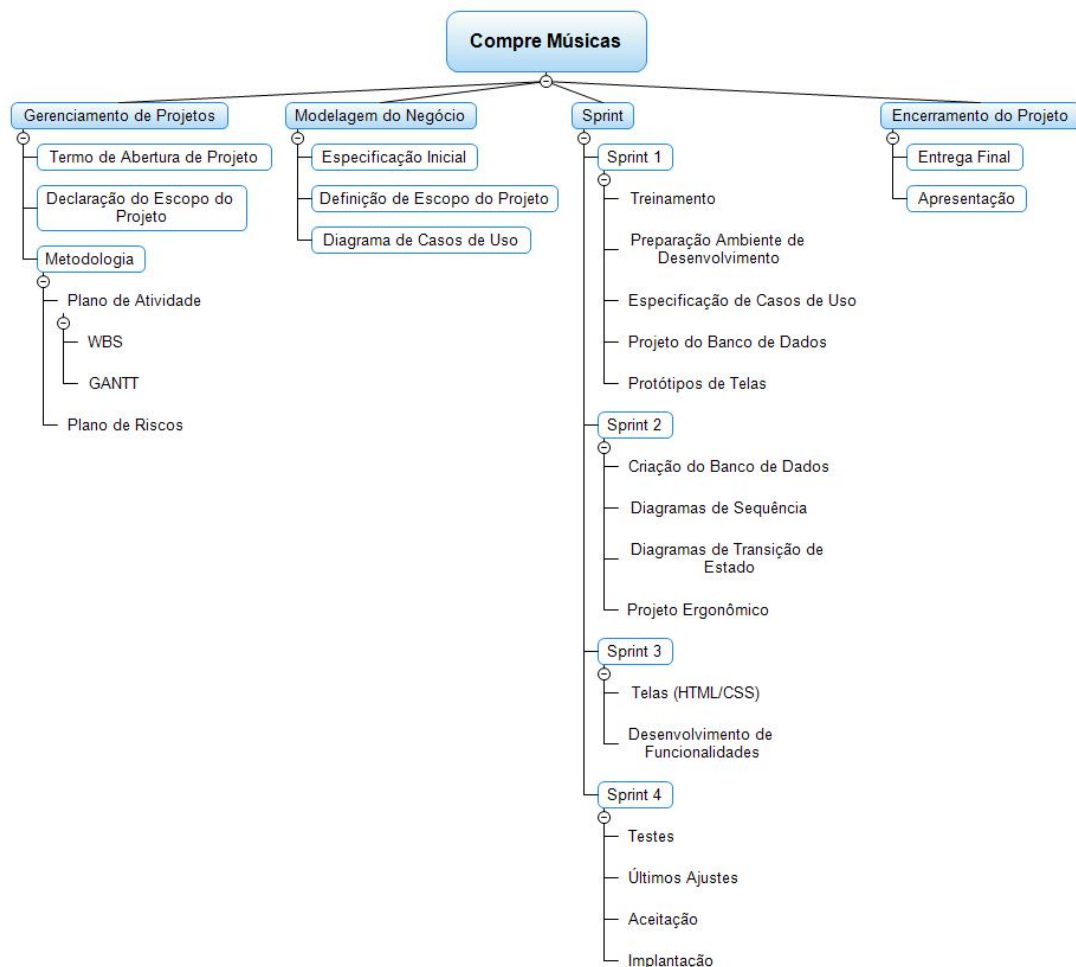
Compre Músicas

Gerenciamento de Projetos

Termo de Abertura de Projeto

Declaração do Escopo do Projeto

Metodologia

Plano de Atividade

WBS

GANTT

Plano de Riscos

Modelagem do Negócio

Especificação Inicial

Definição de Escopo do Projeto

Diagrama de Casos de Uso

Sprint

Sprint 1

Treinamento

Preparação Ambiente de Desenvolvimento

Especificação de Casos de Uso

Projeto do Banco de Dados

Protótipos de Telas

Sprint 2

Criação do Banco de Dados

Diagramas de Sequência

Diagramas de Transição de Estado

Projeto Ergonômico

Sprint 3

Telas (HTML/CSS)

Desenvolvimento de Funcionalidades

Sprint 4

Testes

Últimos Ajustes

Aceitação

Implantação

Encerramento do Projeto

Entrega Final

Apresentação